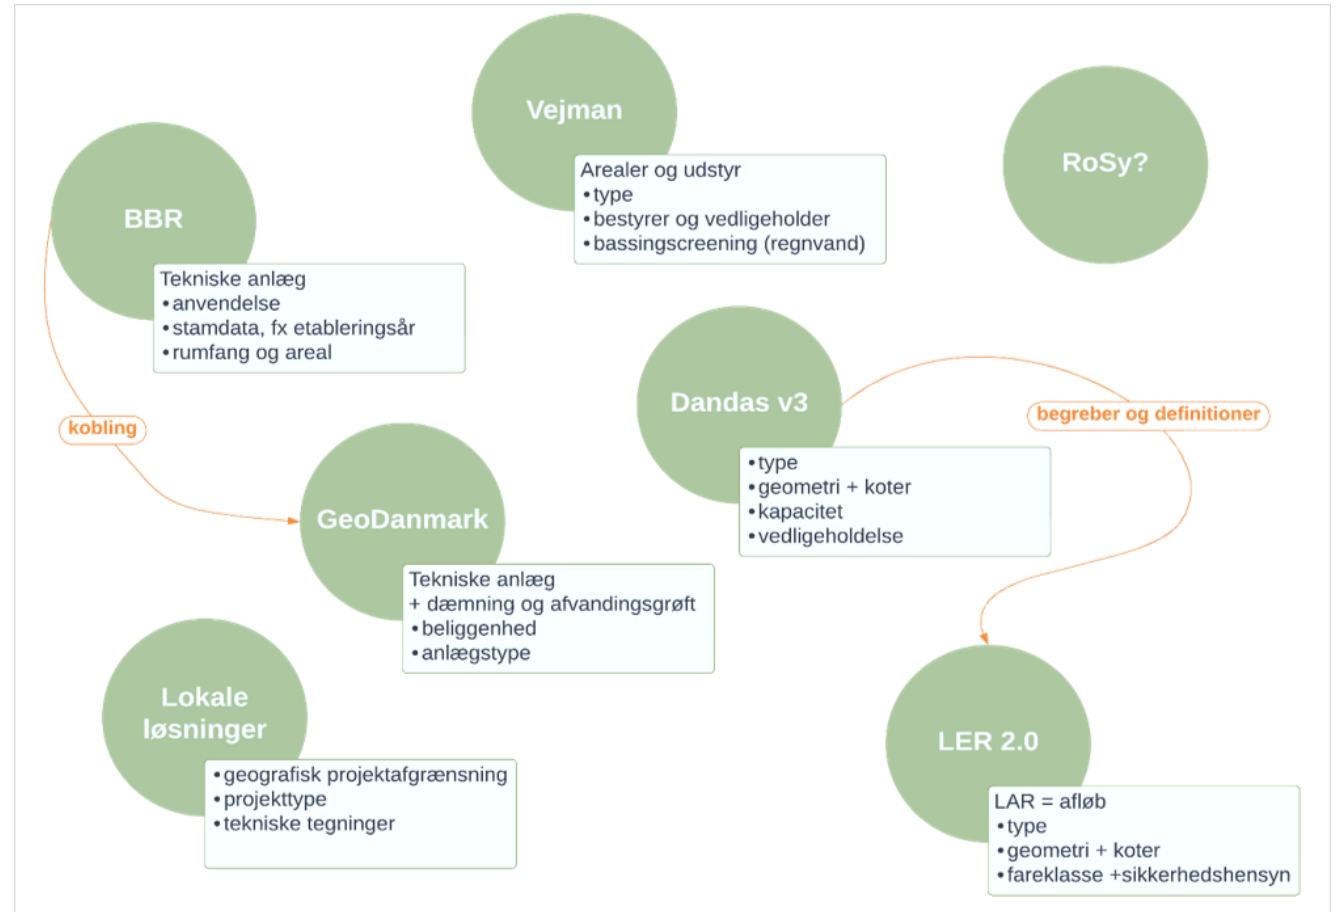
Vejman

Arealer og udstyr
•type
•bestyrer og vedligeholder
•bassingscreening (regnvand)

RoSy?

BBR

Tekniske anlæg
•anvendelse
•stamdata, fx etableringsår
•rumfang og areal

kobling

Dandas v3

begreber og definitioner

•type
•geometri + koter
•kapacitet
•vedligeholdelse

GeoDanmark

Tekniske anlæg
+ dæmning og afvandingsgrøft
•beliggenhed
•anlægstype

Lokale løsninger

•geografisk projektafgrænsning
•projekttype
•tekniske tegninger

LER 2.0

LAR = afløb
•type
•geometri + koter
•fareklasse +sikkerhedshensyn